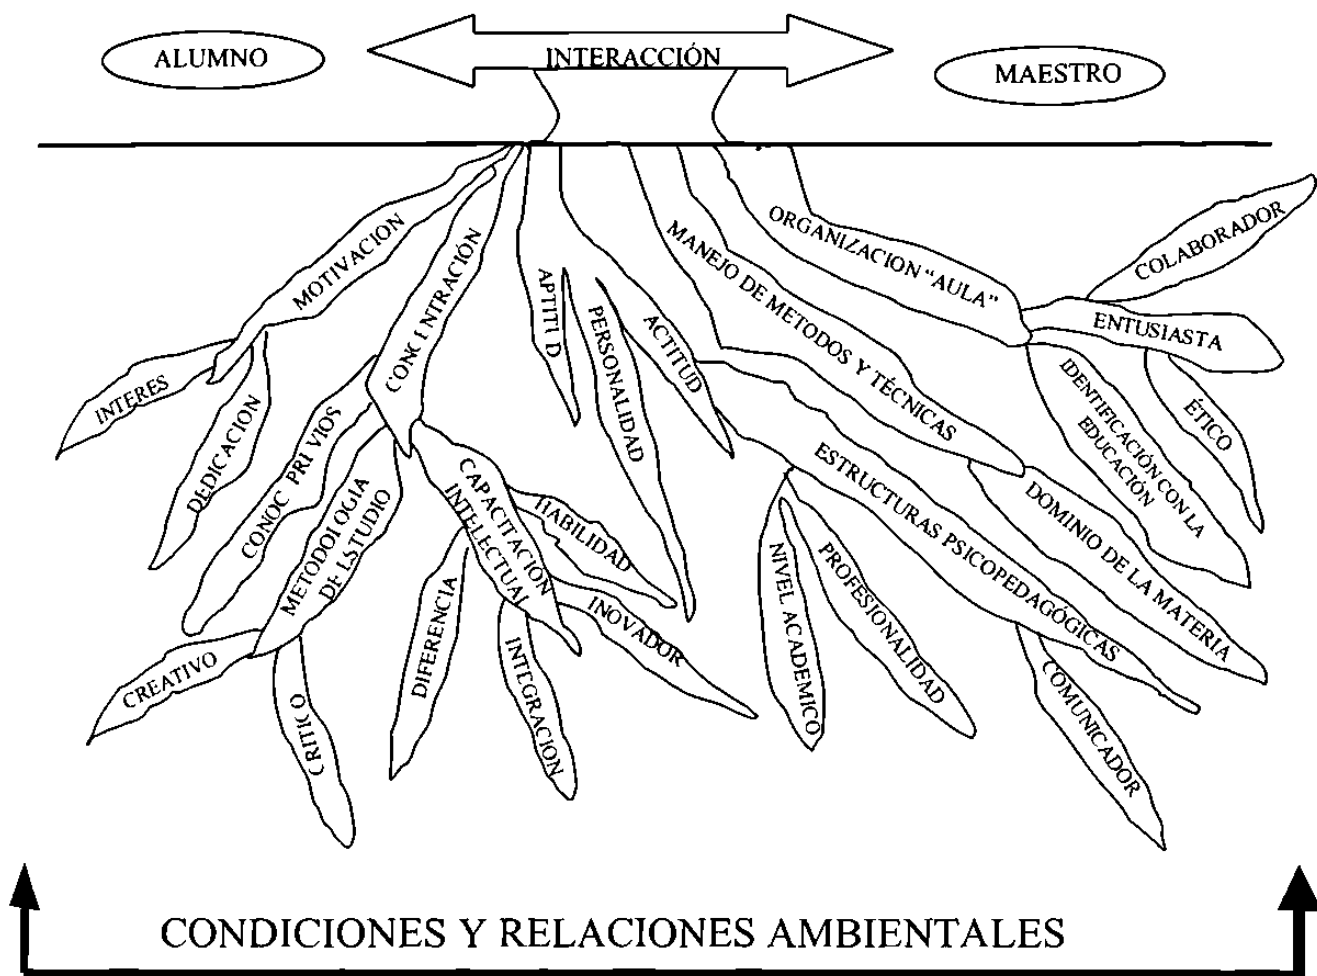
ALUMNO

INTERACCIÓN

MAESTRO

MOTIVACION

CONC I NTRACIÓN

APTITI D

PERSONALIDAD

ACTITUD

MANEJO DE METODOS Y TÉCNICAS

ORGANIZACION "AULA"

COLABORADOR

ENTUSIASTA

INTERES

DEDICACION

CONOC PRI VIOS

METODOLOGIA DE LSTUDIO

CAPACITACION INTELECTUAL

HABILIDAD

IDENTIFICACIÓN CON LA EDUCACIÓN

ÉTICO

ESTRUCTURAS PSICOPEDAGÓGICAS

DOMINIO DE LA MATERIA

CREATIVO

CRITICO

DIFERENCIA

INTEGRACION

INOVADOR

NIVEL ACADEMICO

PROFESIONALIDAD

COMUNICADOR

CONDICIONES Y RELACIONES AMBIENTALES